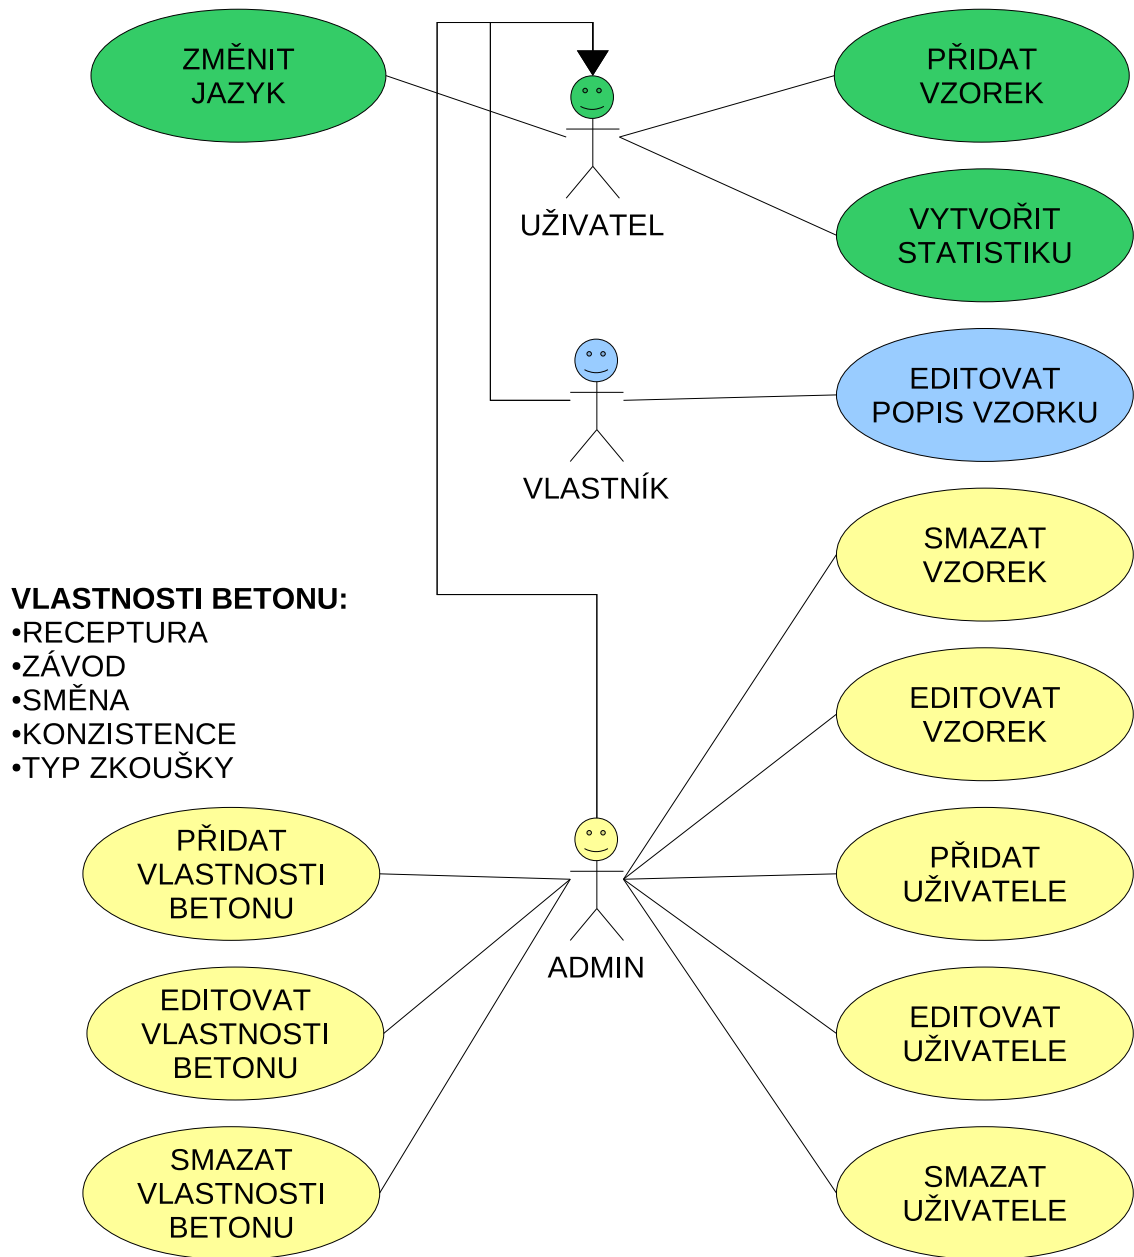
ZMĚNIT JAZYK

PŘIDAT VZOREK

UŽIVATEL

VYTVOŘIT STATISTIKU

EDITOVAT POPIS VZORKU

VLASTNÍK

SMAZAT VZOREK

VLASTNOSTI BETONU:
•RECEPTURA
•ZÁVOD
•SMĚNA
•KONZISTENCE
•TYP ZKOUŠKY

EDITOVAT VZOREK

PŘIDAT VLASTNOSTI BETONU

PŘIDAT UŽIVATELE

ADMIN

EDITOVAT VLASTNOSTI BETONU

EDITOVAT UŽIVATELE

SMAZAT VLASTNOSTI BETONU

SMAZAT UŽIVATELE